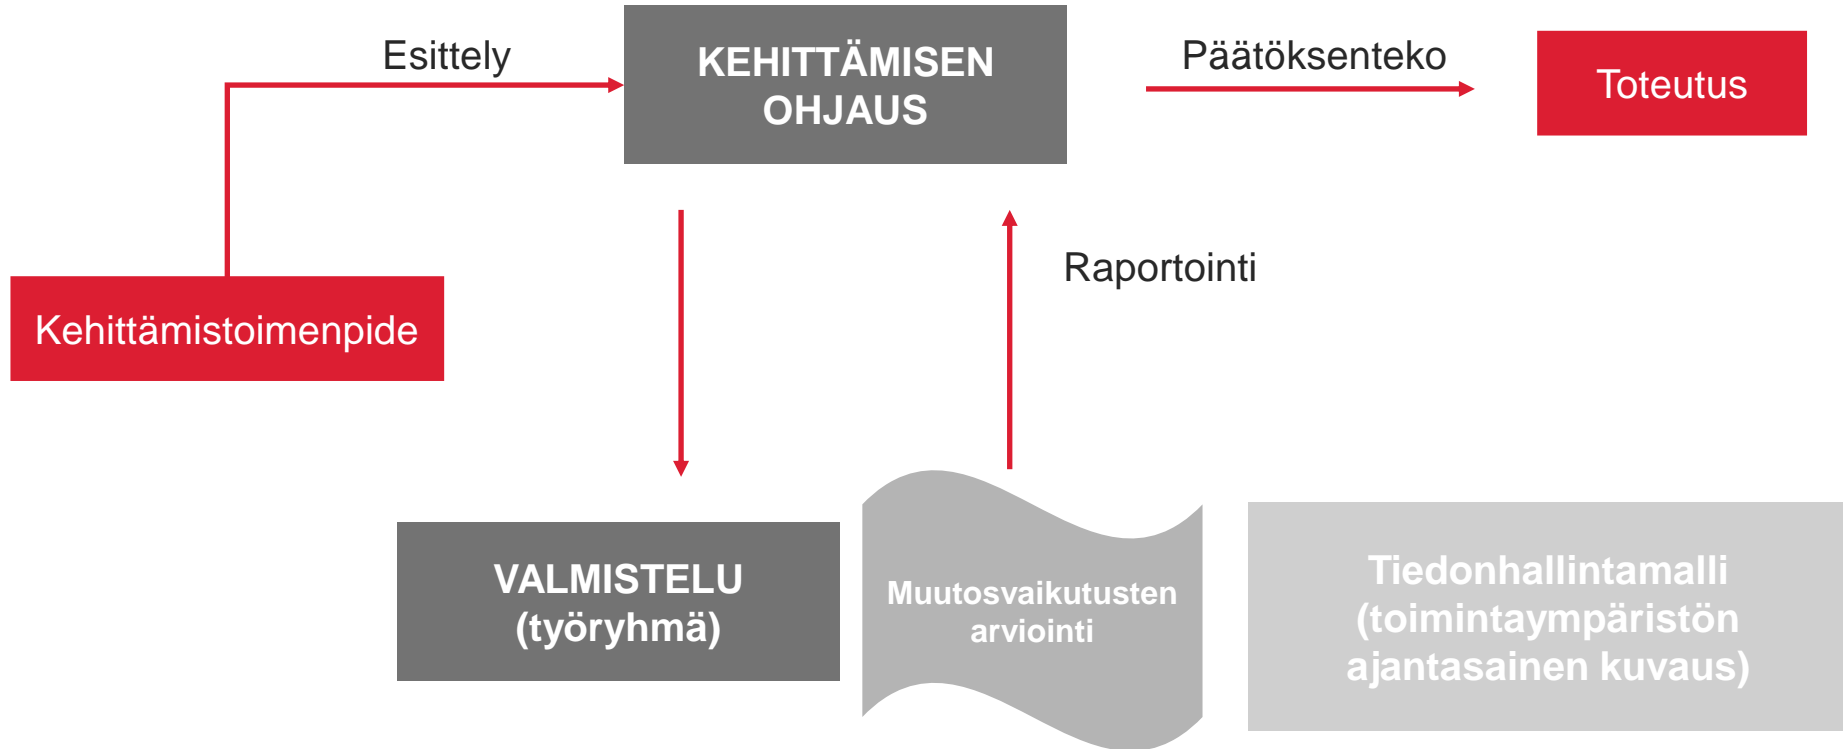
Esittely

KEHITTÄMISEN OHJAUS

Päätöksenteko

Toteutus

Raportointi

Kehittämistoimenpide

VALMISTELU (työryhmä)

Muutosvaikutusten arviointi

Tiedonhallintamalli (toimintaympäristön ajantasainen kuvaus)